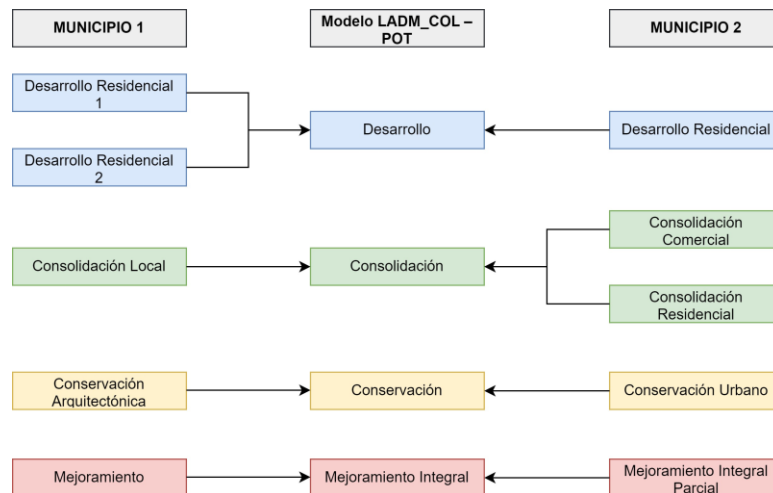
MUNICIPIO 1

Modelo LADM_COL – POT

MUNICIPIO 2

Desarrollo Residencial 1

Desarrollo Residencial 2

Desarrollo

Desarrollo Residencial

Consolidación Comercial

Consolidación Local

Consolidación

Consolidación Residencial

Conservación Arquitectónica

Conservación

Conservación Urbano

Mejoramiento

Mejoramiento Integral

Mejoramiento Integral Parcial